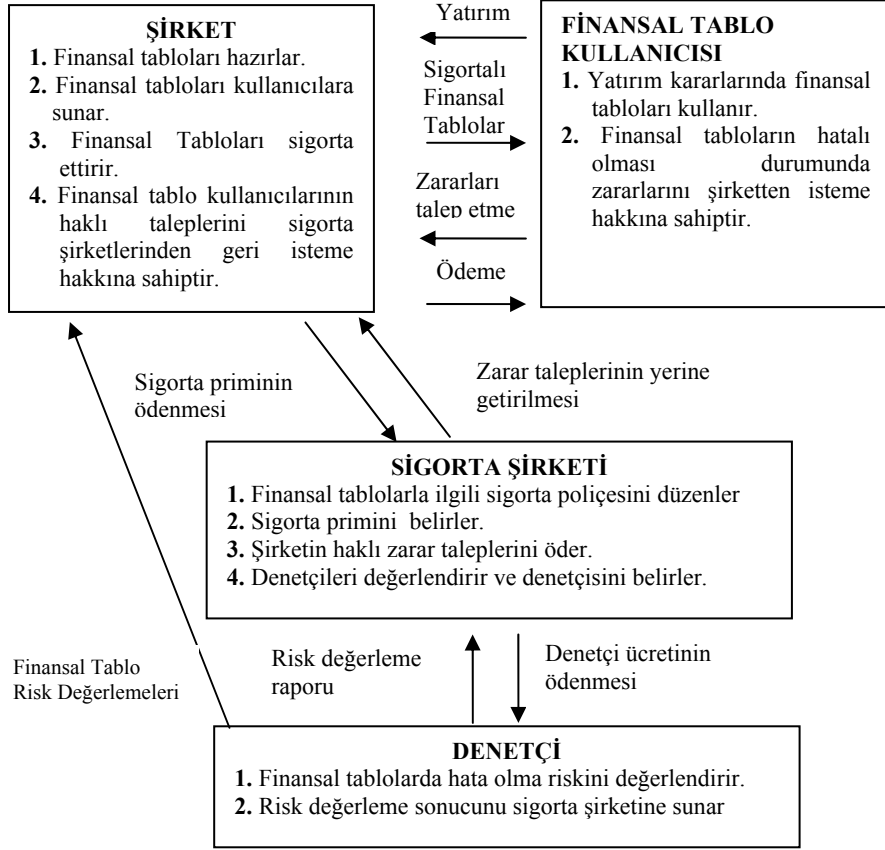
ŞİRKET
1. Finansal tabloları hazırlar.
2. Finansal tabloları kullanıcılara sunar.
3. Finansal Tabloları sigorta ettirir.
4. Finansal tablo kullanıcılarının haklı taleplerini sigorta şirketlerinden geri isteme hakkına sahiptir.

Yatırım

Sigortalı Finansal Tablolar

Zararları talep etme

Ödeme

FİNANSAL TABLO KULLANICISI
1. Yatırım kararlarında finansal tabloları kullanır.
2. Finansal tabloların hatalı olması durumunda zararlarını şirketten isteme hakkına sahiptir.

Sigorta priminin ödenmesi

Zarar taleplerinin yerine getirilmesi

SİGORTA ŞİRKETİ
1. Finansal tablolarla ilgili sigorta poliçesini düzenler
2. Sigorta primini belirler.
3. Şirketin haklı zarar taleplerini öder.
4. Denetçileri değerlendirir ve denetçisini belirler.

Finansal Tablo Risk Değerlemeleri

Risk değerleme raporu

Denetçi ücretinin ödenmesi

DENETÇİ
1. Finansal tablolarda hata olma riskini değerlendirir.
2. Risk değerleme sonucunu sigorta şirketine sunar